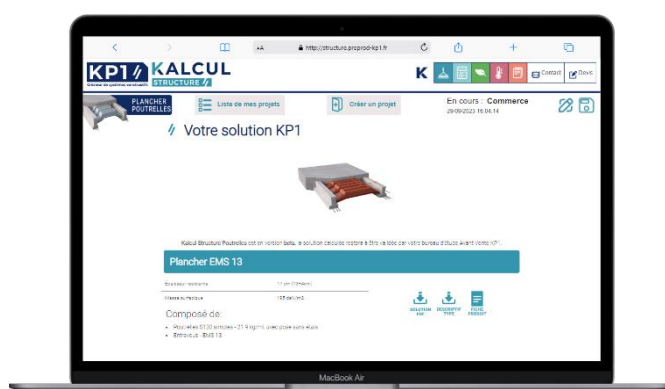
AA
http://structure.preprod-kp1.fr

KP1 KALCUL STRUCTURE
Créateur de systèmes constructifs

K
Contact
Devis

PLANCHER POUTRELLES
Liste de mes projets
Créer un projet
En cours : Commerce
29/09/2023 16:04:14

Votre solution KP1

Kalcul Structure Poutrelles est en version beta, la solution calculée restera à être validée par votre bureau d'étude avant votre KP1...

Plancher EMS 13

Épaisseur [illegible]
17 cm (13+4cm)
Masse surfacique
195 daN/m2

Composé de :
• Poutrelles S120 simples - 21.9 kg/ml, précontrainte sans étais
• Entrevous - EMS 13

SOLUTION KP1
DESCRIPTIF TYPE
FICHE PRODUIT

MacBook Air